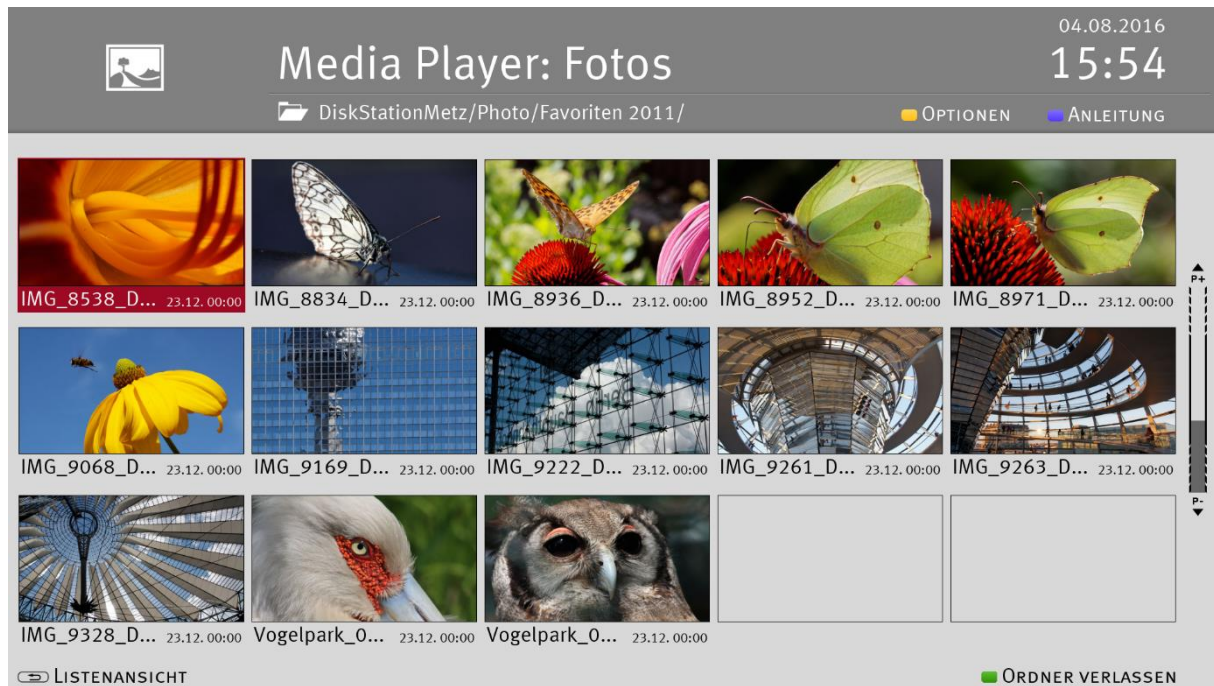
Media Player: Fotos

04.08.2016
15:54

DiskStationMetz/Photo/Favoriten 2011/

OPTIONEN ANLEITUNG

IMG_8538_D... 23.12. 00:00
IMG_8834_D... 23.12. 00:00
IMG_8936_D... 23.12. 00:00
IMG_8952_D... 23.12. 00:00
IMG_8971_D... 23.12. 00:00

IMG_9068_D... 23.12. 00:00
IMG_9169_D... 23.12. 00:00
IMG_9222_D... 23.12. 00:00
IMG_9261_D... 23.12. 00:00
IMG_9263_D... 23.12. 00:00

IMG_9328_D... 23.12. 00:00
Vogelpark_0... 23.12. 00:00
Vogelpark_0... 23.12. 00:00

P+
P-

LISTENANSICHT

ORDNER VERLASSEN